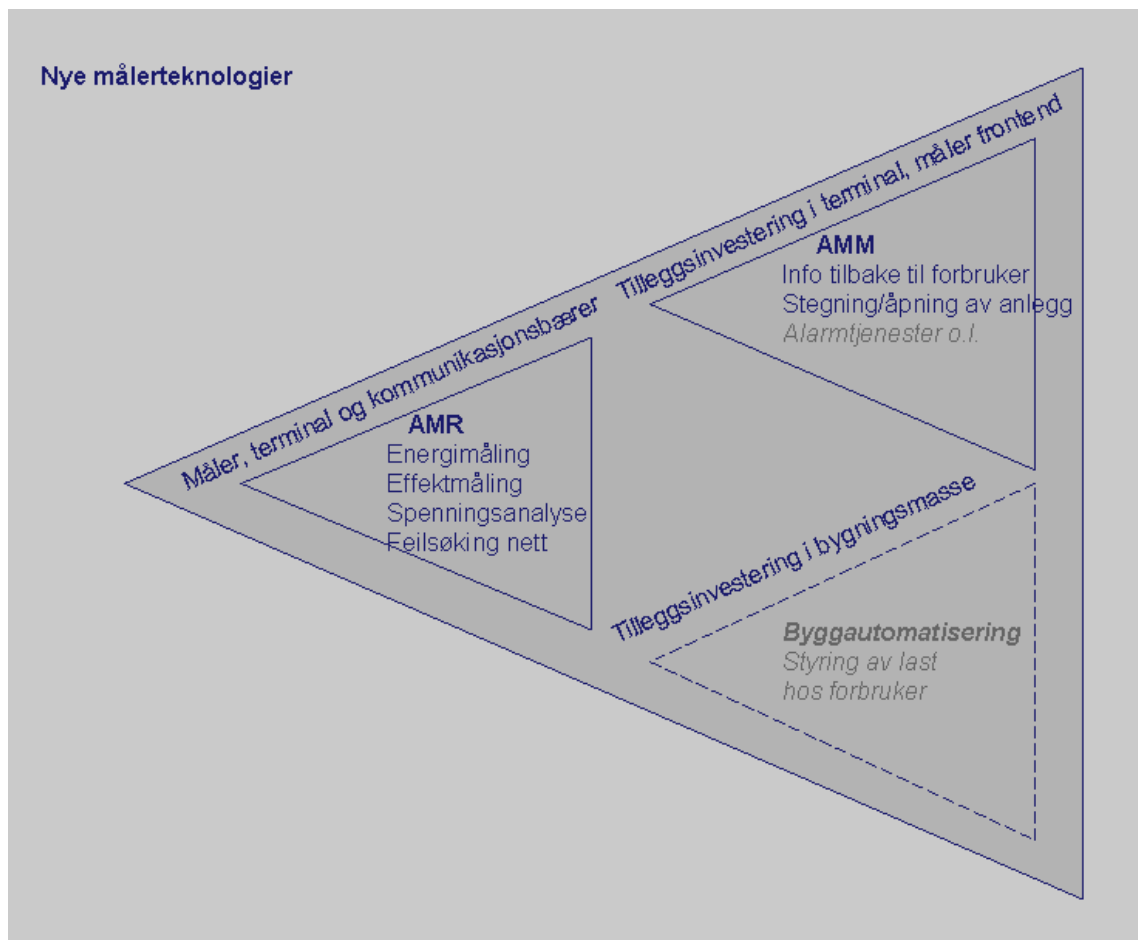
Nye målerteknologier

Måler, terminal og kommunikasjonsbærer

Tilleggsinvestering i terminal, måler frontend

AMM
Info tilbake til forbruker
Stegning/åpning av anlegg
Alarmtjenester o.l.

AMR
Energimåling
Effektmåling
Spenningsanalyse
Feilsøking nett

Tilleggsinvestering i bygningsmasse

Byggautomatisering
Styring av last
hos forbruker